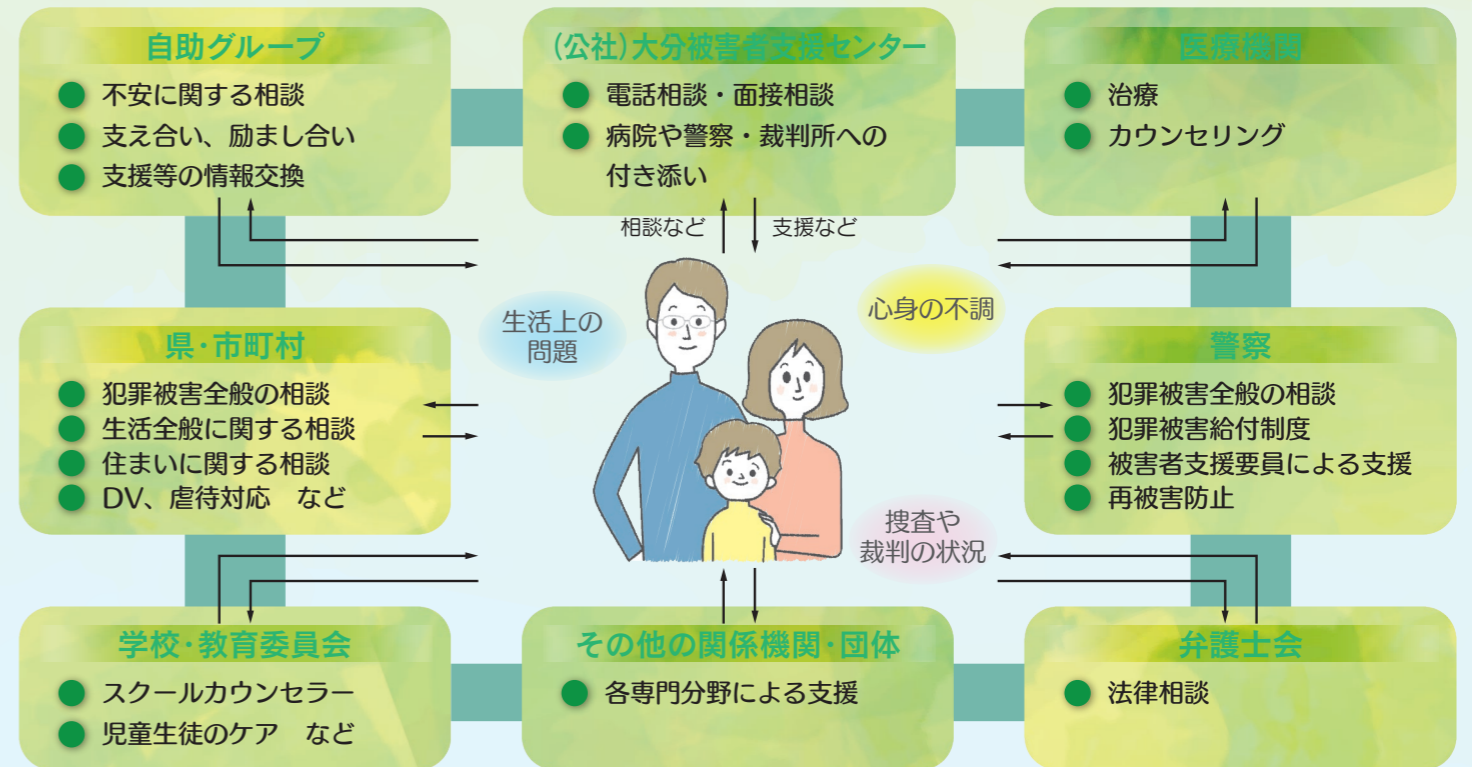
自助グループ
● 不安に関する相談
● 支え合い、励まし合い
● 支援等の情報交換

(公社)大分被害者支援センター
● 電話相談・面接相談
● 病院や警察・裁判所への付き添い

医療機関
● 治療
● カウンセリング

相談など
支援など

生活上の問題

心身の不調

県・市町村
● 犯罪被害全般の相談
● 生活全般に関する相談
● 住まいに関する相談
● DV、虐待対応　など

警察
● 犯罪被害全般の相談
● 犯罪被害給付制度
● 被害者支援要員による支援
● 再被害防止

捜査や裁判の状況

学校・教育委員会
● スクールカウンセラー
● 児童生徒のケア　など

その他の関係機関・団体
● 各専門分野による支援

弁護士会
● 法律相談